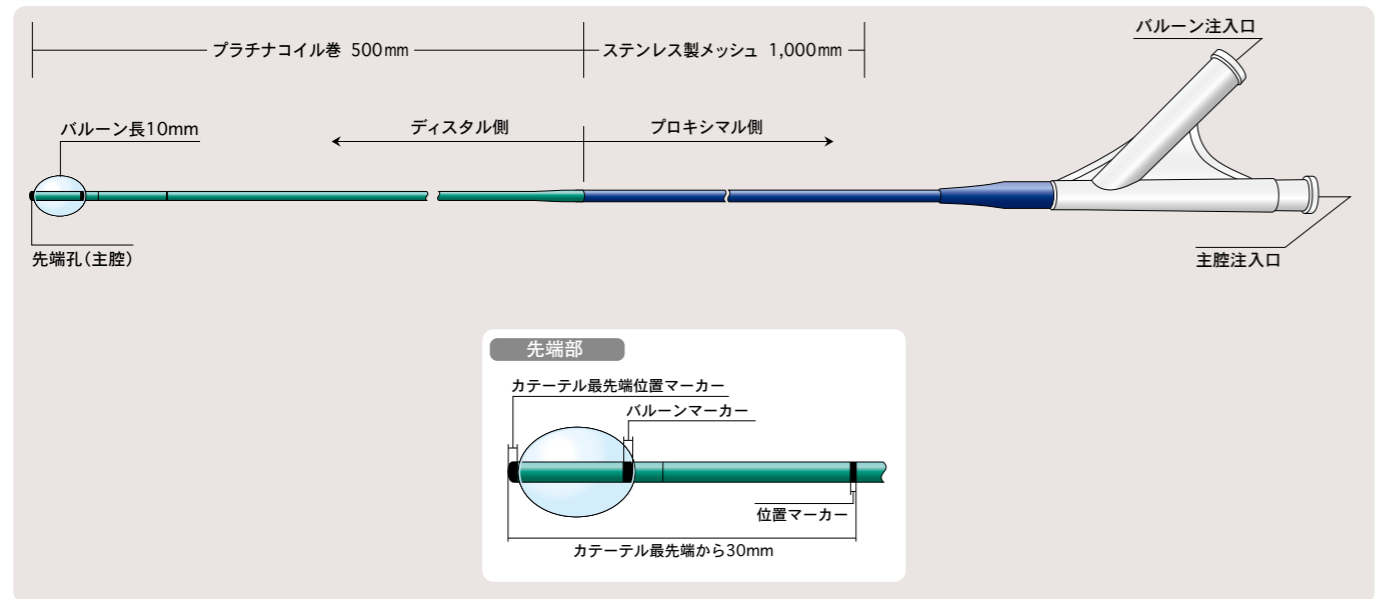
プラチナコイル巻 500㎜

ステンレス製メッシュ 1,000㎜

バルーン注入口

バルーン長10mm

ディスタル側

プロキシマル側

先端孔(主腔)

主腔注入口

先端部

カテーテル最先端位置マーカー

バルーンマーカー

位置マーカー

カテーテル最先端から30mm